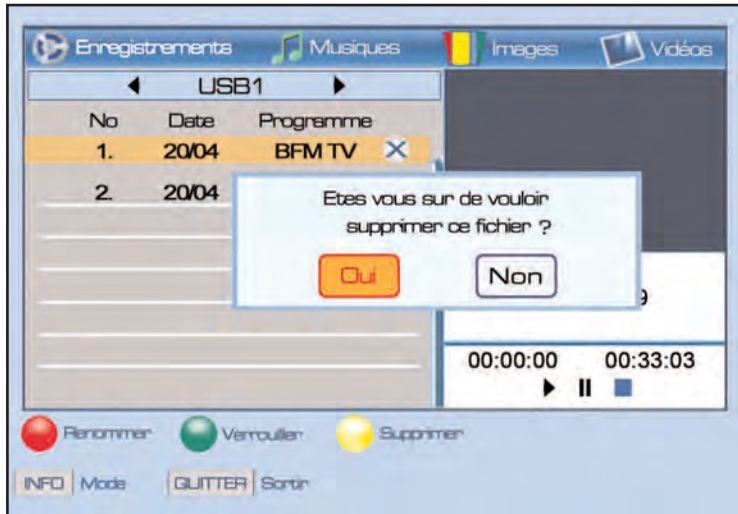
Enregistrements Musiques Images Vidéos

USB1

| No | Date | Programme |
|---|---|---|
| 1. | 20/04 | BFM TV |
| 2. | 20/04 | |

Etes vous sur de vouloir supprimer ce fichier ?

Oui Non

9

00:00:00 00:33:03

Renommer Verrouiller Supprimer

INFO Mode QUITTER Sortir